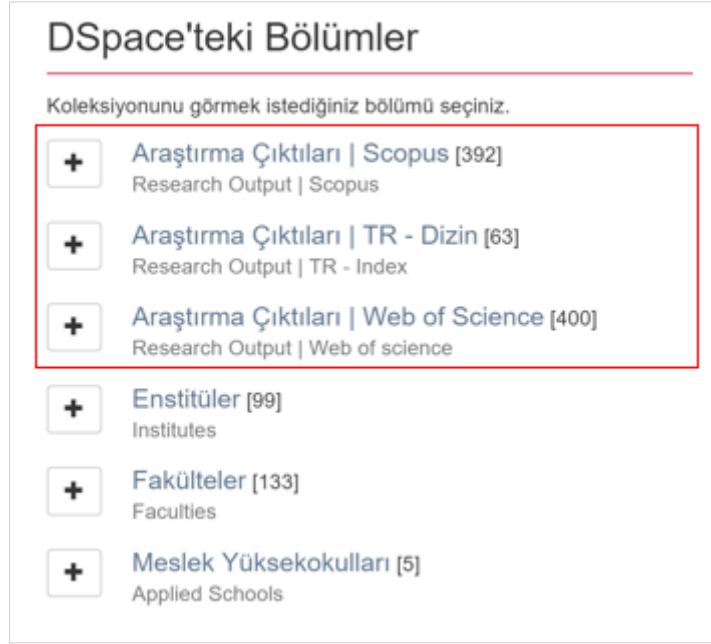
DSpace'teki Bölümler

Koleksiyonunu görmek istediğiniz bölümü seçiniz.

+ Araştırma Çıktıları | Scopus [392]
Research Output | Scopus

+ Araştırma Çıktıları | TR - Dizin [63]
Research Output | TR - Index

+ Araştırma Çıktıları | Web of Science [400]
Research Output | Web of science

+ Enstitüler [99]
Institutes

+ Fakülteler [133]
Faculties

+ Meslek Yüksekokulları [5]
Applied Schools